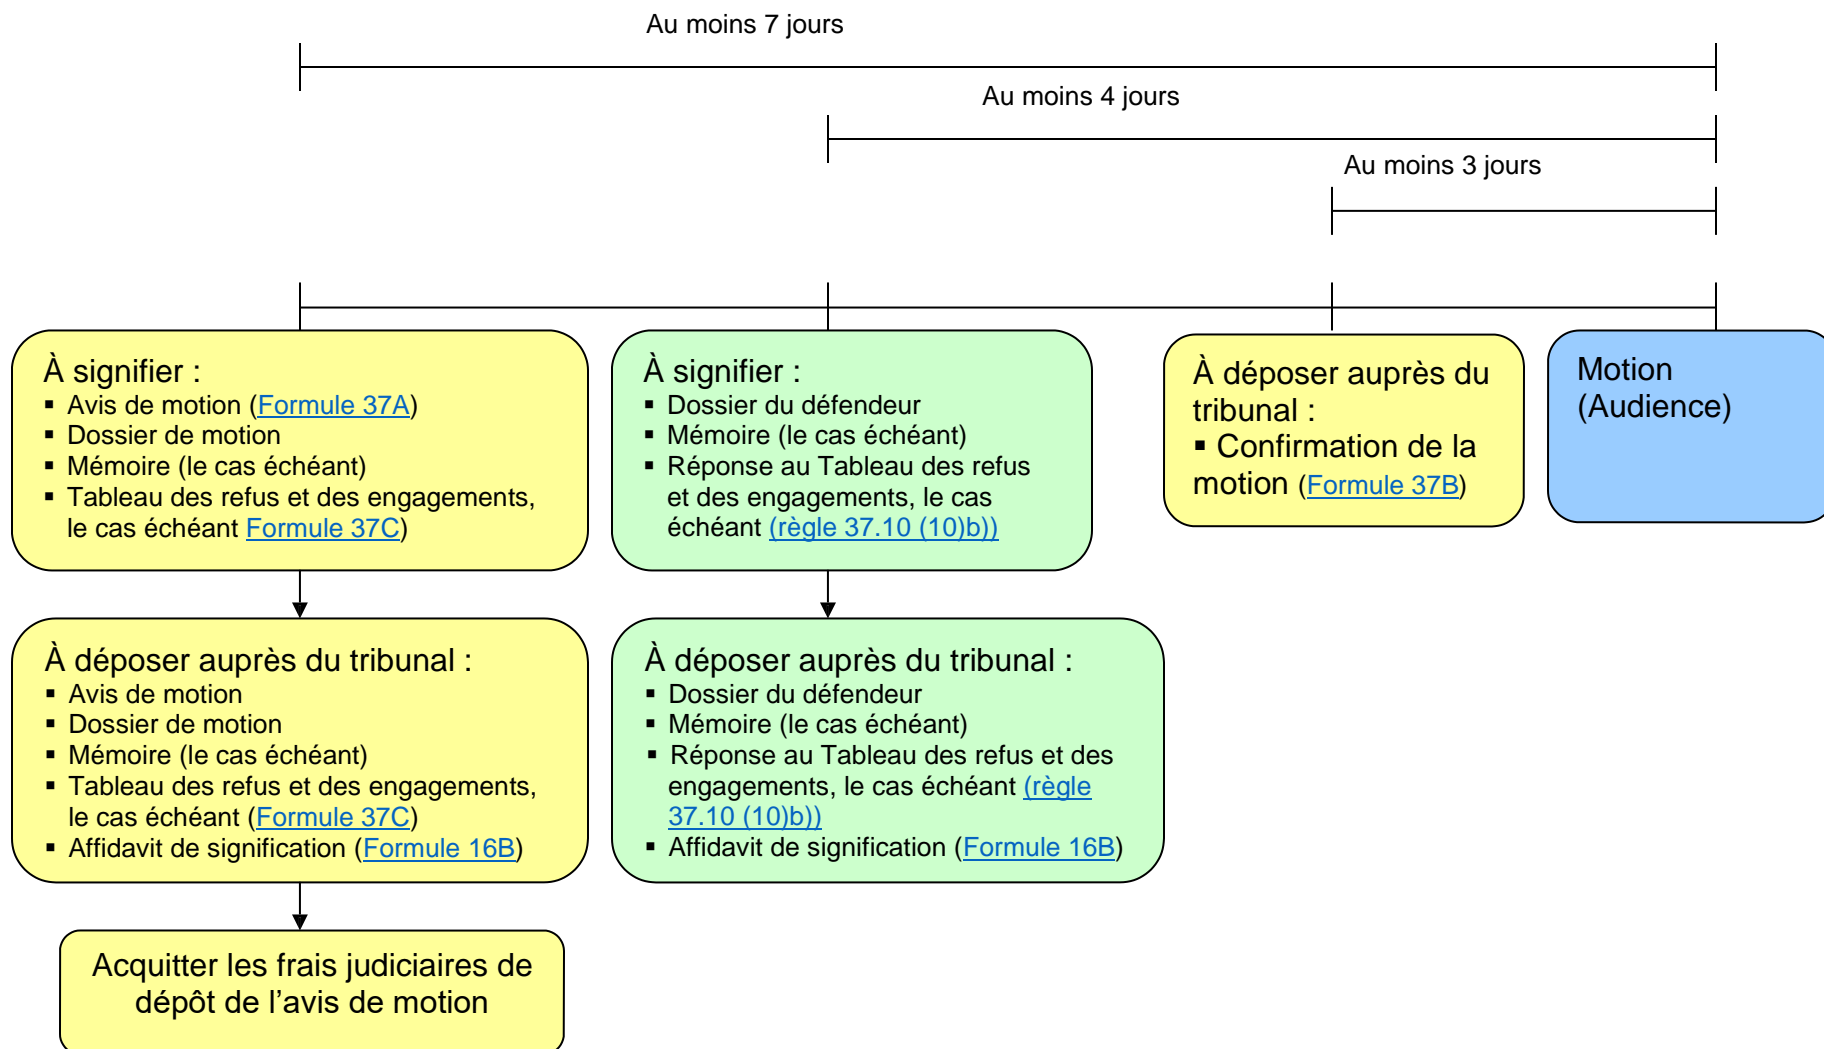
Au moins 7 jours

Au moins 4 jours

Au moins 3 jours

À signifier :
- Avis de motion (Formule 37A)
- Dossier de motion
- Mémoire (le cas échéant)
- Tableau des refus et des engagements, le cas échéant Formule 37C)

À signifier :
- Dossier du défendeur
- Mémoire (le cas échéant)
- Réponse au Tableau des refus et des engagements, le cas échéant (règle 37.10 (10)b))

À déposer auprès du tribunal :
- Confirmation de la motion (Formule 37B)

Motion (Audience)

À déposer auprès du tribunal :
- Avis de motion
- Dossier de motion
- Mémoire (le cas échéant)
- Tableau des refus et des engagements, le cas échéant (Formule 37C)
- Affidavit de signification (Formule 16B)

À déposer auprès du tribunal :
- Dossier du défendeur
- Mémoire (le cas échéant)
- Réponse au Tableau des refus et des engagements, le cas échéant (règle 37.10 (10)b))
- Affidavit de signification (Formule 16B)

Acquitter les frais judiciaires de dépôt de l'avis de motion